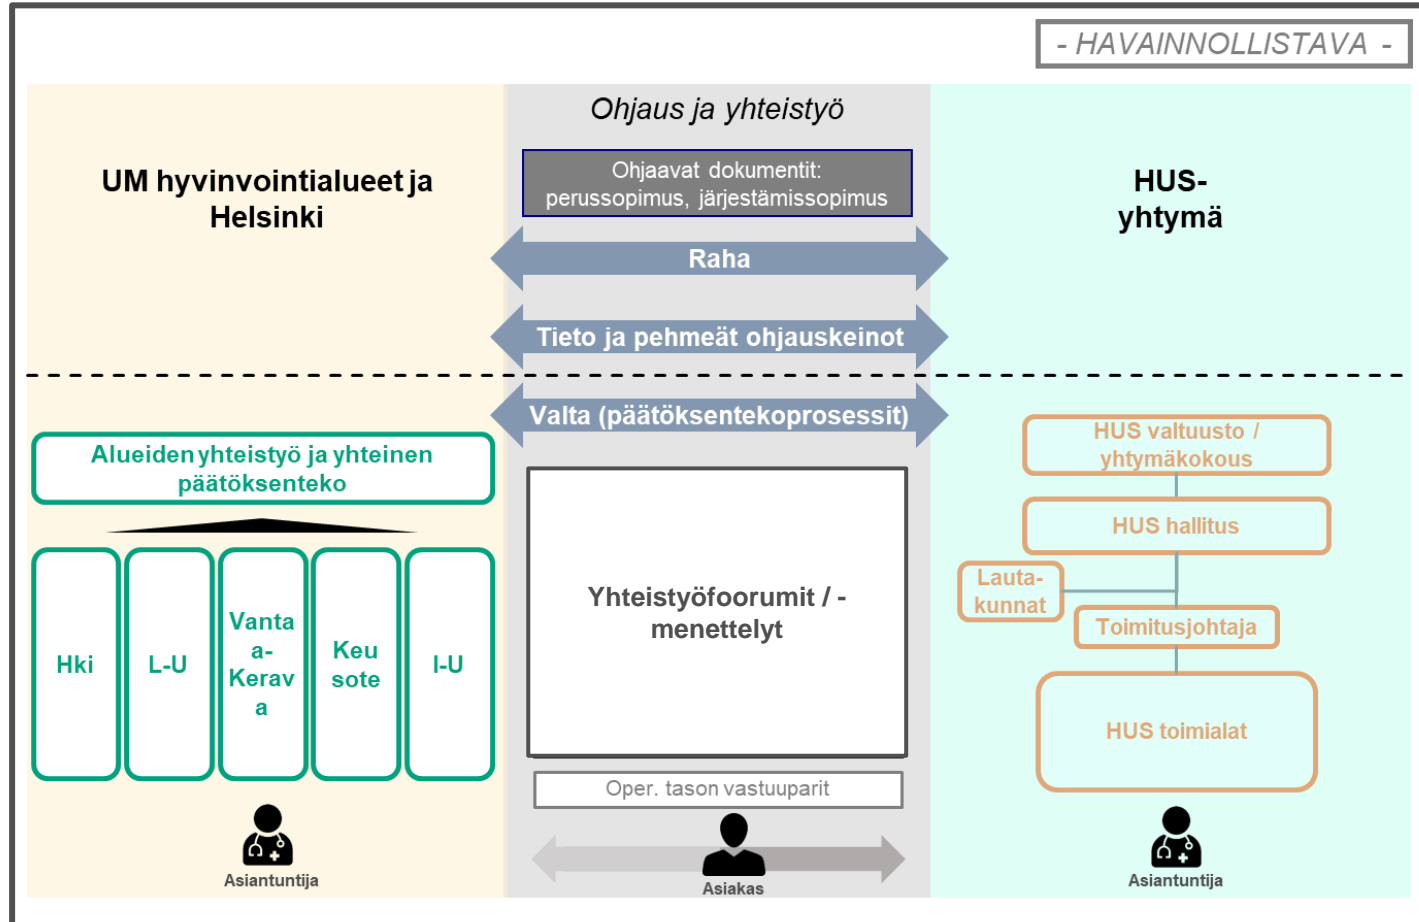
- HAVAINNOLLISTAVA -

Ohjaus ja yhteistyö

UM hyvinvointialueet ja Helsinki

Ohjaavat dokumentit: perussopimus, järjestämissopimus

HUS-yhtymä

Raha

Tieto ja pehmeät ohjauskeinot

Valta (päätöksentekoprosessit)

Alueiden yhteistyö ja yhteinen päätöksenteko

Hki

L-U

Vantaa-Kerava

Keusote

I-U

Yhteistyöfoorumit / -menettelyt

Oper. tason vastuuparit

HUS valtuusto / yhtymäkokous

HUS hallitus

Lauta-kunnat

Toimitusjohtaja

HUS toimialat

Asiantuntija

Asiakas

Asiantuntija